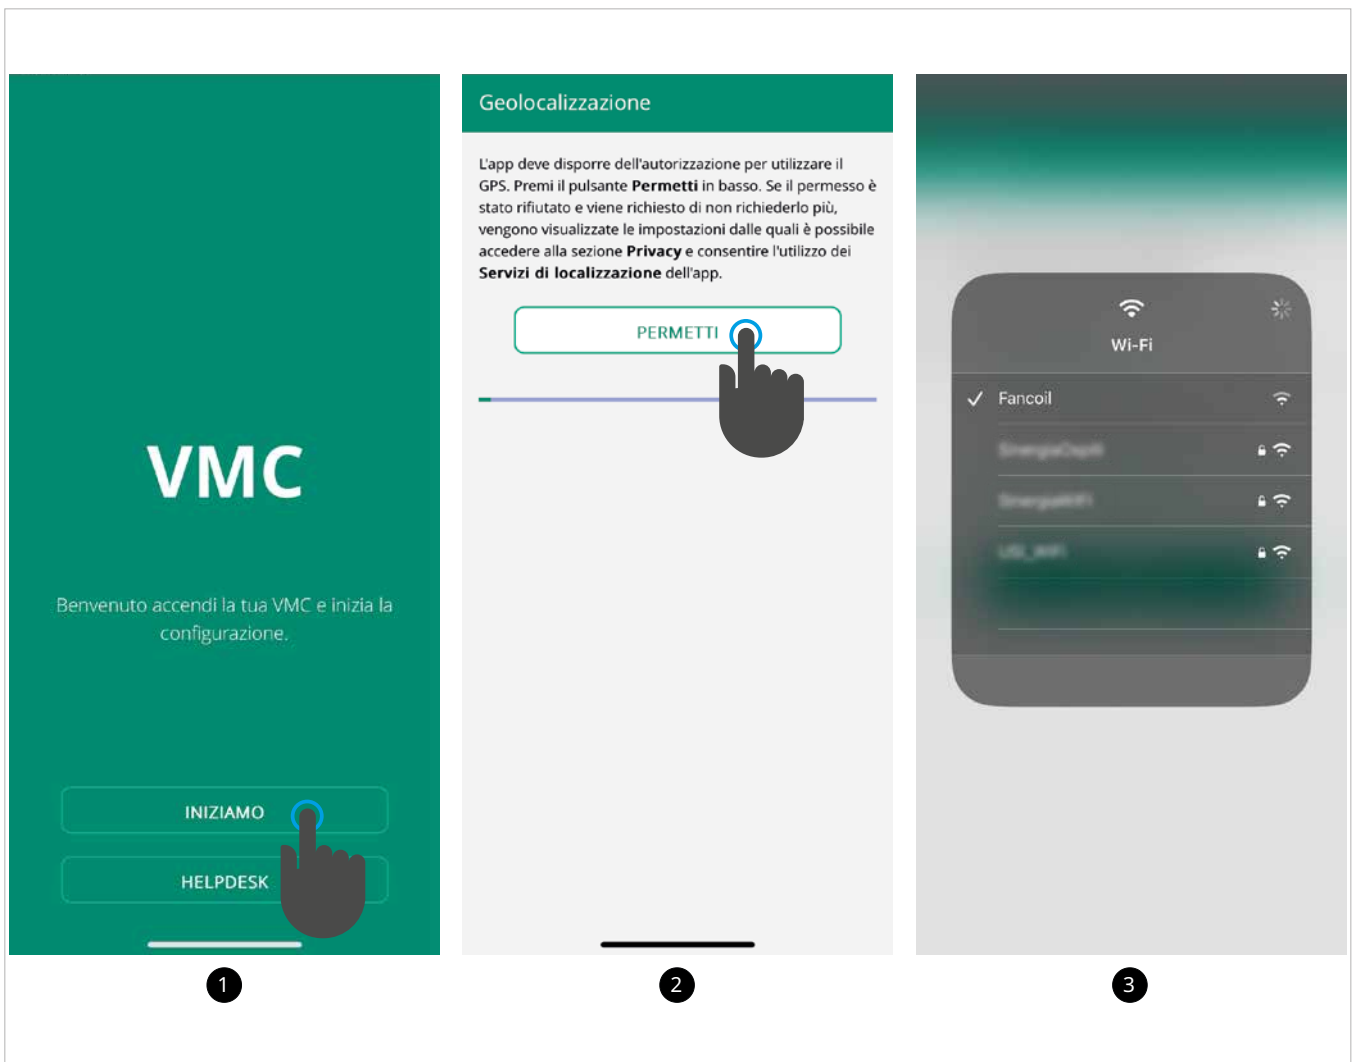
VMC

Benvenuto accendi la tua VMC e inizia la configurazione.

INIZIAMO

HELPDESK

1

Geolocalizzazione

L'app deve disporre dell'autorizzazione per utilizzare il GPS. Premi il pulsante **Permetti** in basso. Se il permesso è stato rifiutato e viene richiesto di non richiederlo più, vengono visualizzate le impostazioni dalle quali è possibile accedere alla sezione **Privacy** e consentire l'utilizzo dei **Servizi di localizzazione** dell'app.

PERMETTI

2

Wi-Fi

Fancoil

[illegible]

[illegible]

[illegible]

3